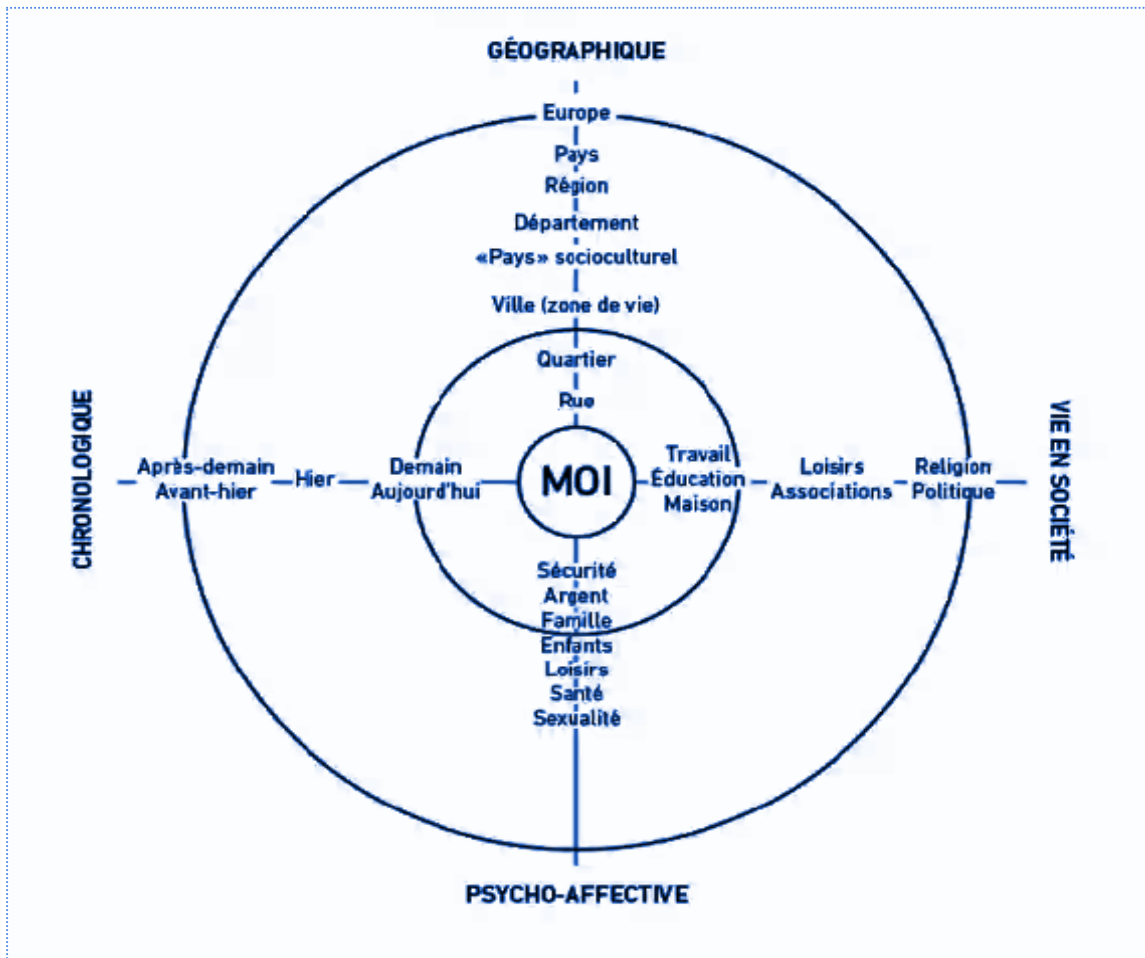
GÉOGRAPHIQUE

Europe
Pays
Région
Département
«Pays» socioculturel
Ville (zone de vie)
Quartier
Rue

CHRONOLOGIQUE

Après-demain
Avant-hier
Hier
Demain
Aujourd'hui

MOI

Travail
Éducation
Maison
Loisirs
Associations
Religion
Politique

VIE EN SOCIÉTÉ

Sécurité
Argent
Famille
Enfants
Loisirs
Santé
Sexualité

PSYCHO-AFFECTIVE